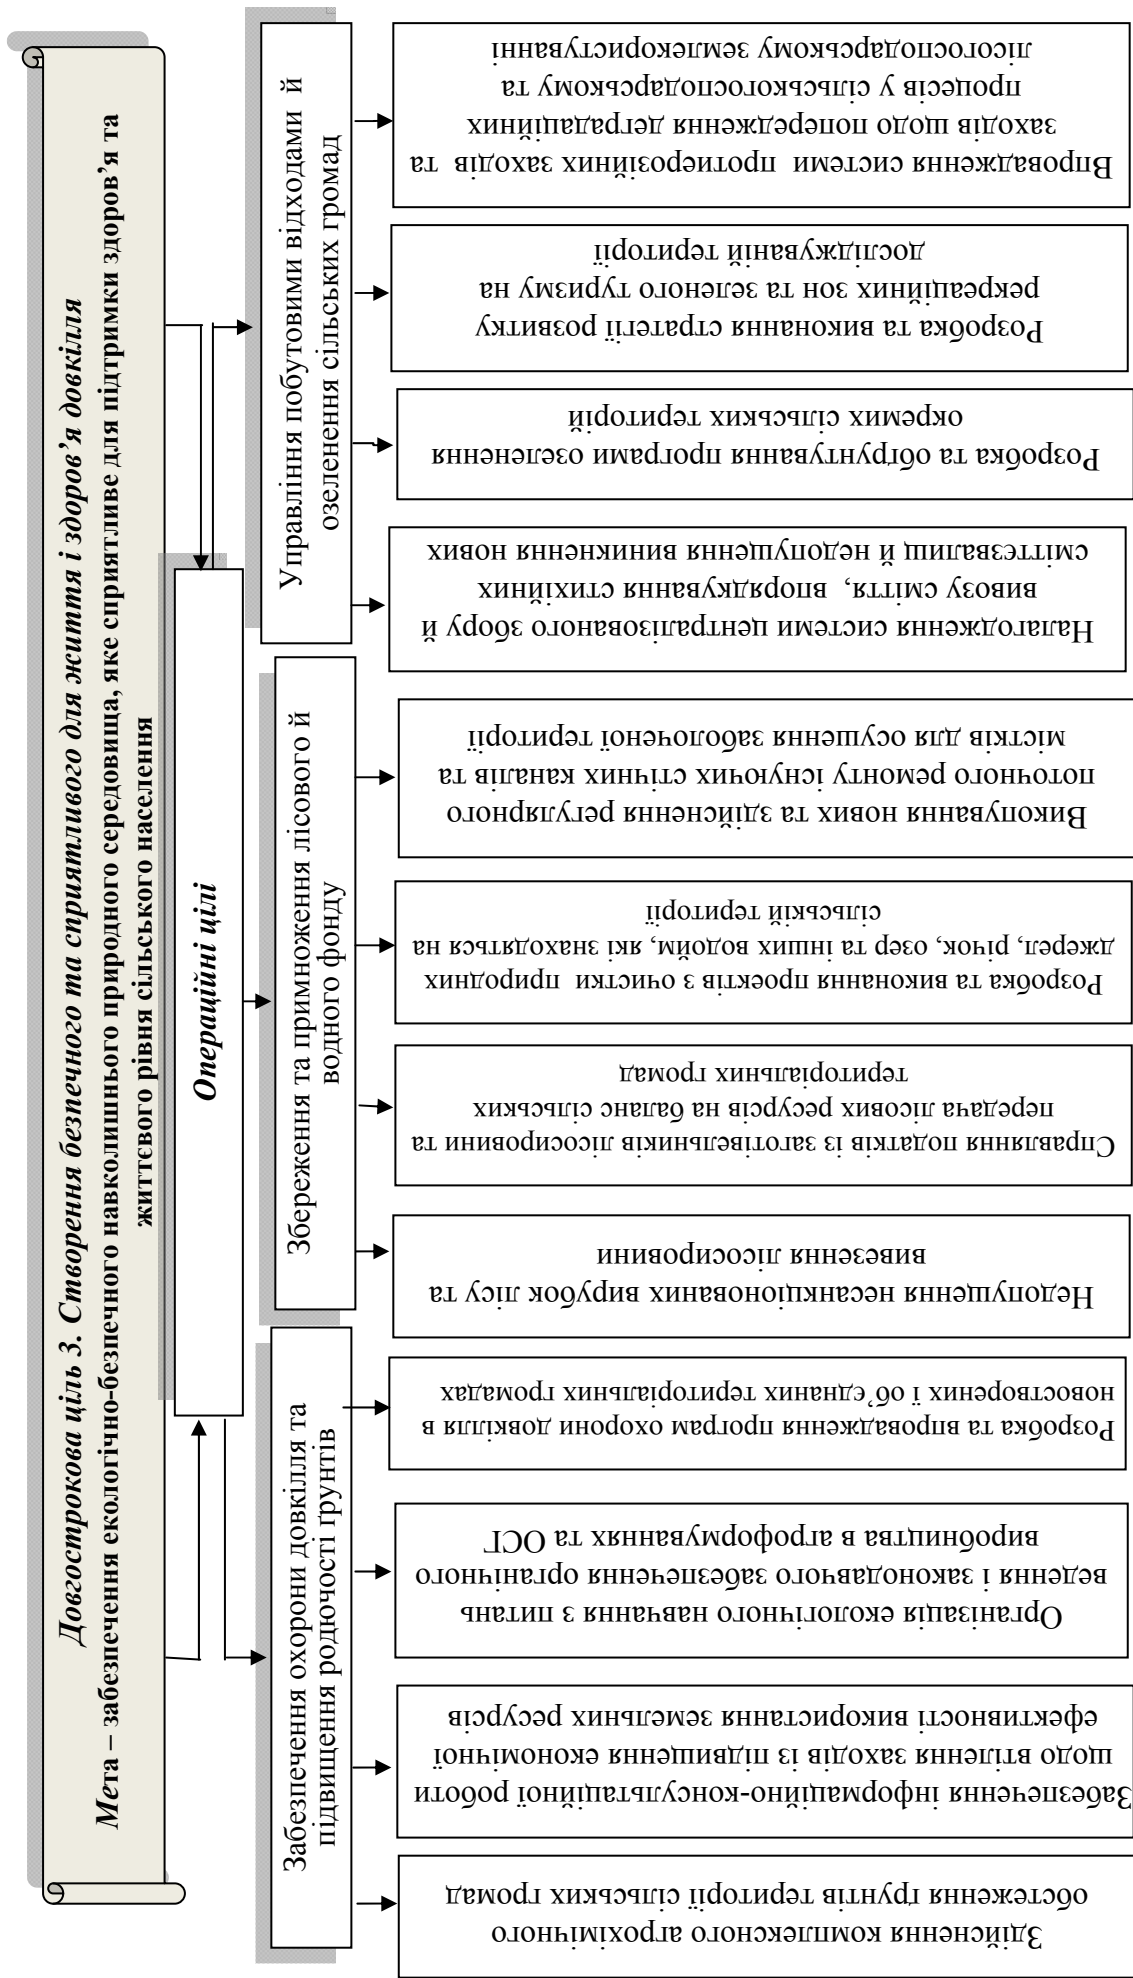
Довгострокова ціль 3. Створення безпечного та сприятливого для життя і здоров'я довкілля

Мета – забезпечення екологічно-безпечного навколишнього природного середовища, яке сприятливе для підтримки здоров'я та життєвого рівня сільського населення

Операційні цілі

Управління побутовими відходами й озеленення сільських громад

Впровадження системи протиерозійних заходів та заходів щодо попередження деградаційних процесів у сільськогосподарському та лісогосподарському землекористуванні

Розробка та виконання стратегії розвитку рекреаційних зон та зеленого туризму на досліджуваній території

Розробка та обґрунтування програми озеленення окремих сільських територій

Налагодження системи централізованого збору й вивозу сміття, впорядкування стихійних сміттєзвалищ й недопущення виникнення нових

Збереження та примноження лісового й водного фонду

Викопування нових та здійснення регулярного поточного ремонту існуючих стічних каналів та містків для осушення заболоченої території

Розробка та виконання проектів з очистки природних джерел, річок, озер та інших водойм, які знаходяться на сільській території

Справляння податків із заготівельників лісосировини та передача лісових ресурсів на баланс сільських територіальних громад

Недопущення несанкціонованих вирубок лісу та вивезення лісосировини

Забезпечення охорони довкілля та підвищення родючості ґрунтів

Розробка та впровадження програм охорони довкілля в новостворених і об'єднаних територіальних громадах

Організація екологічного навчання з питань ведення і законодавчого забезпечення органічного виробництва в агроформуваннях та ОСГ

Забезпечення інформаційно-консультаційної роботи щодо втілення заходів із підвищення економічної ефективності використання земельних ресурсів

Здійснення комплексного агрохімічного обстеження ґрунтів території сільських громад